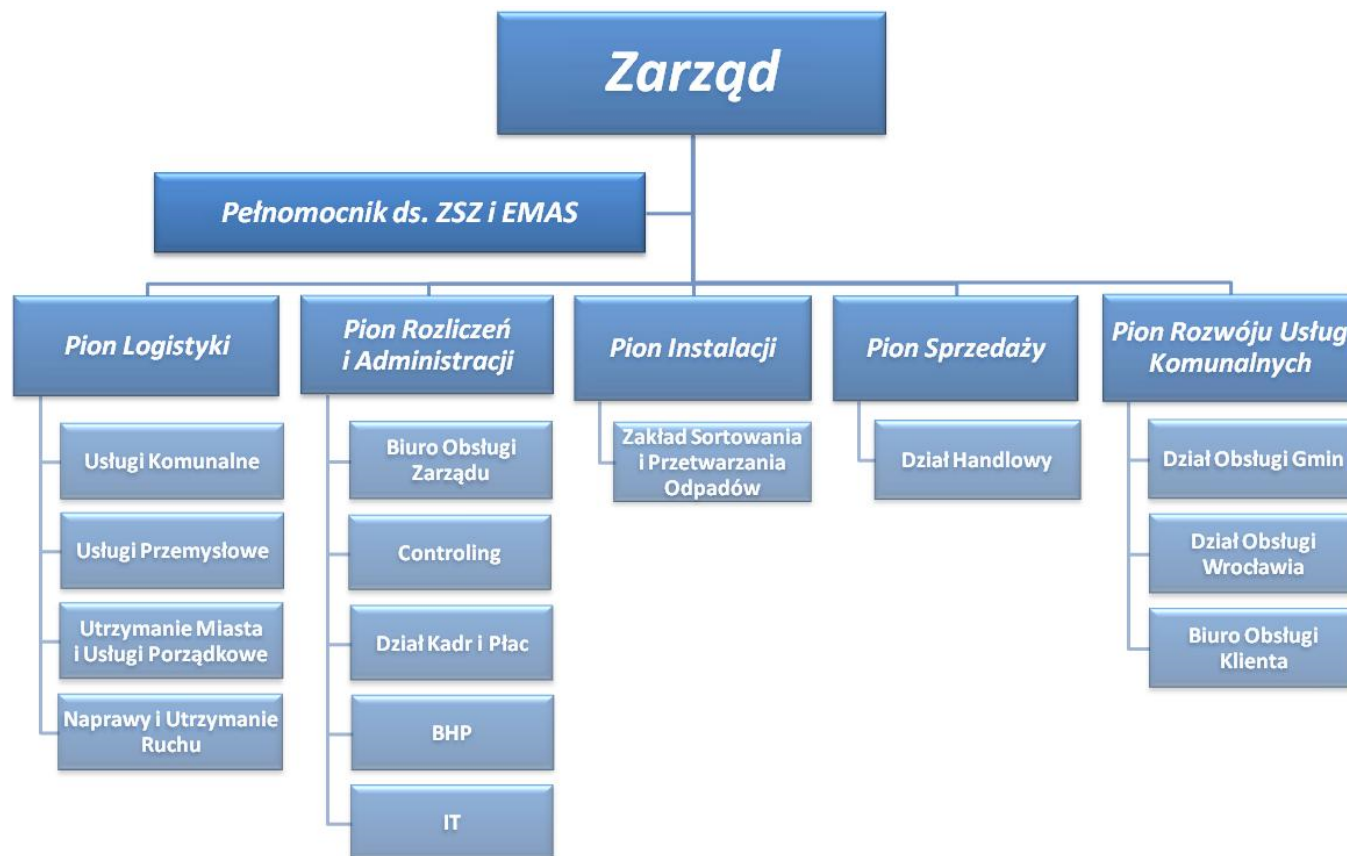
Zarząd

Pełnomocnik ds. ZSZ i EMAS

Pion Logistyki

Usługi Komunalne

Usługi Przemysłowe

Utrzymanie Miasta i Usługi Porządkowe

Naprawy i Utrzymanie Ruchu

Pion Rozliczeń i Administracji

Biuro Obsługi Zarządu

Controling

Dział Kadr i Płac

BHP

IT

Pion Instalacji

Zakład Sortowania i Przetwarzania Odpadów

Pion Sprzedaży

Dział Handlowy

Pion Rozwóju Usług Komunalnych

Dział Obsługi Gmin

Dział Obsługi Wrocławia

Biuro Obsługi Klienta